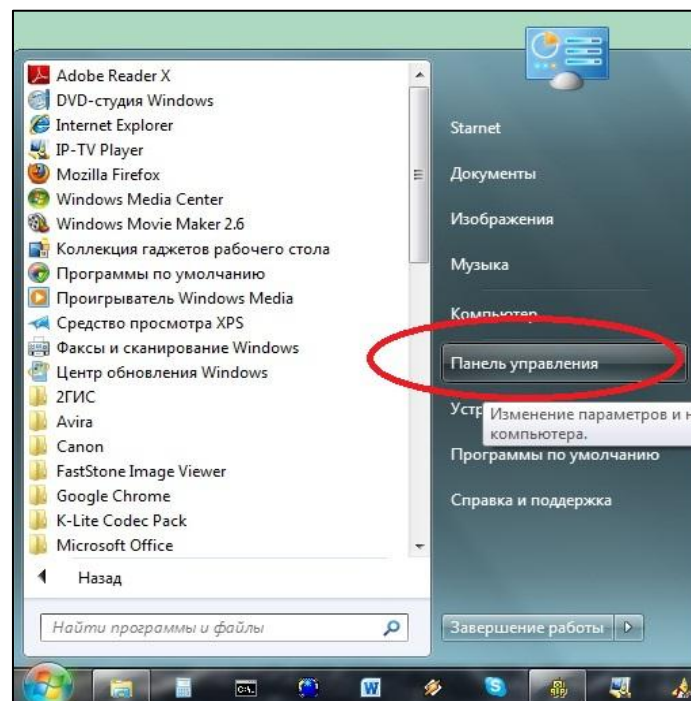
Adobe Reader X
DVD-студия Windows
Internet Explorer
IP-TV Player
Mozilla Firefox
Windows Media Center
Windows Movie Maker 2.6
Коллекция гаджетов рабочего стола
Программы по умолчанию
Проигрыватель Windows Media
Средство просмотра XPS
Факсы и сканирование Windows
Центр обновления Windows
2ГИС
Avira
Canon
FastStone Image Viewer
Google Chrome
K-Lite Codec Pack
Microsoft Office

Назад

Найти программы и файлы

Starnet
Документы
Изображения
Музыка
Компьютер
Панель управления
Устр
Изменение параметров и н компьютера.
Программы по умолчанию
Справка и поддержка

Завершение работы